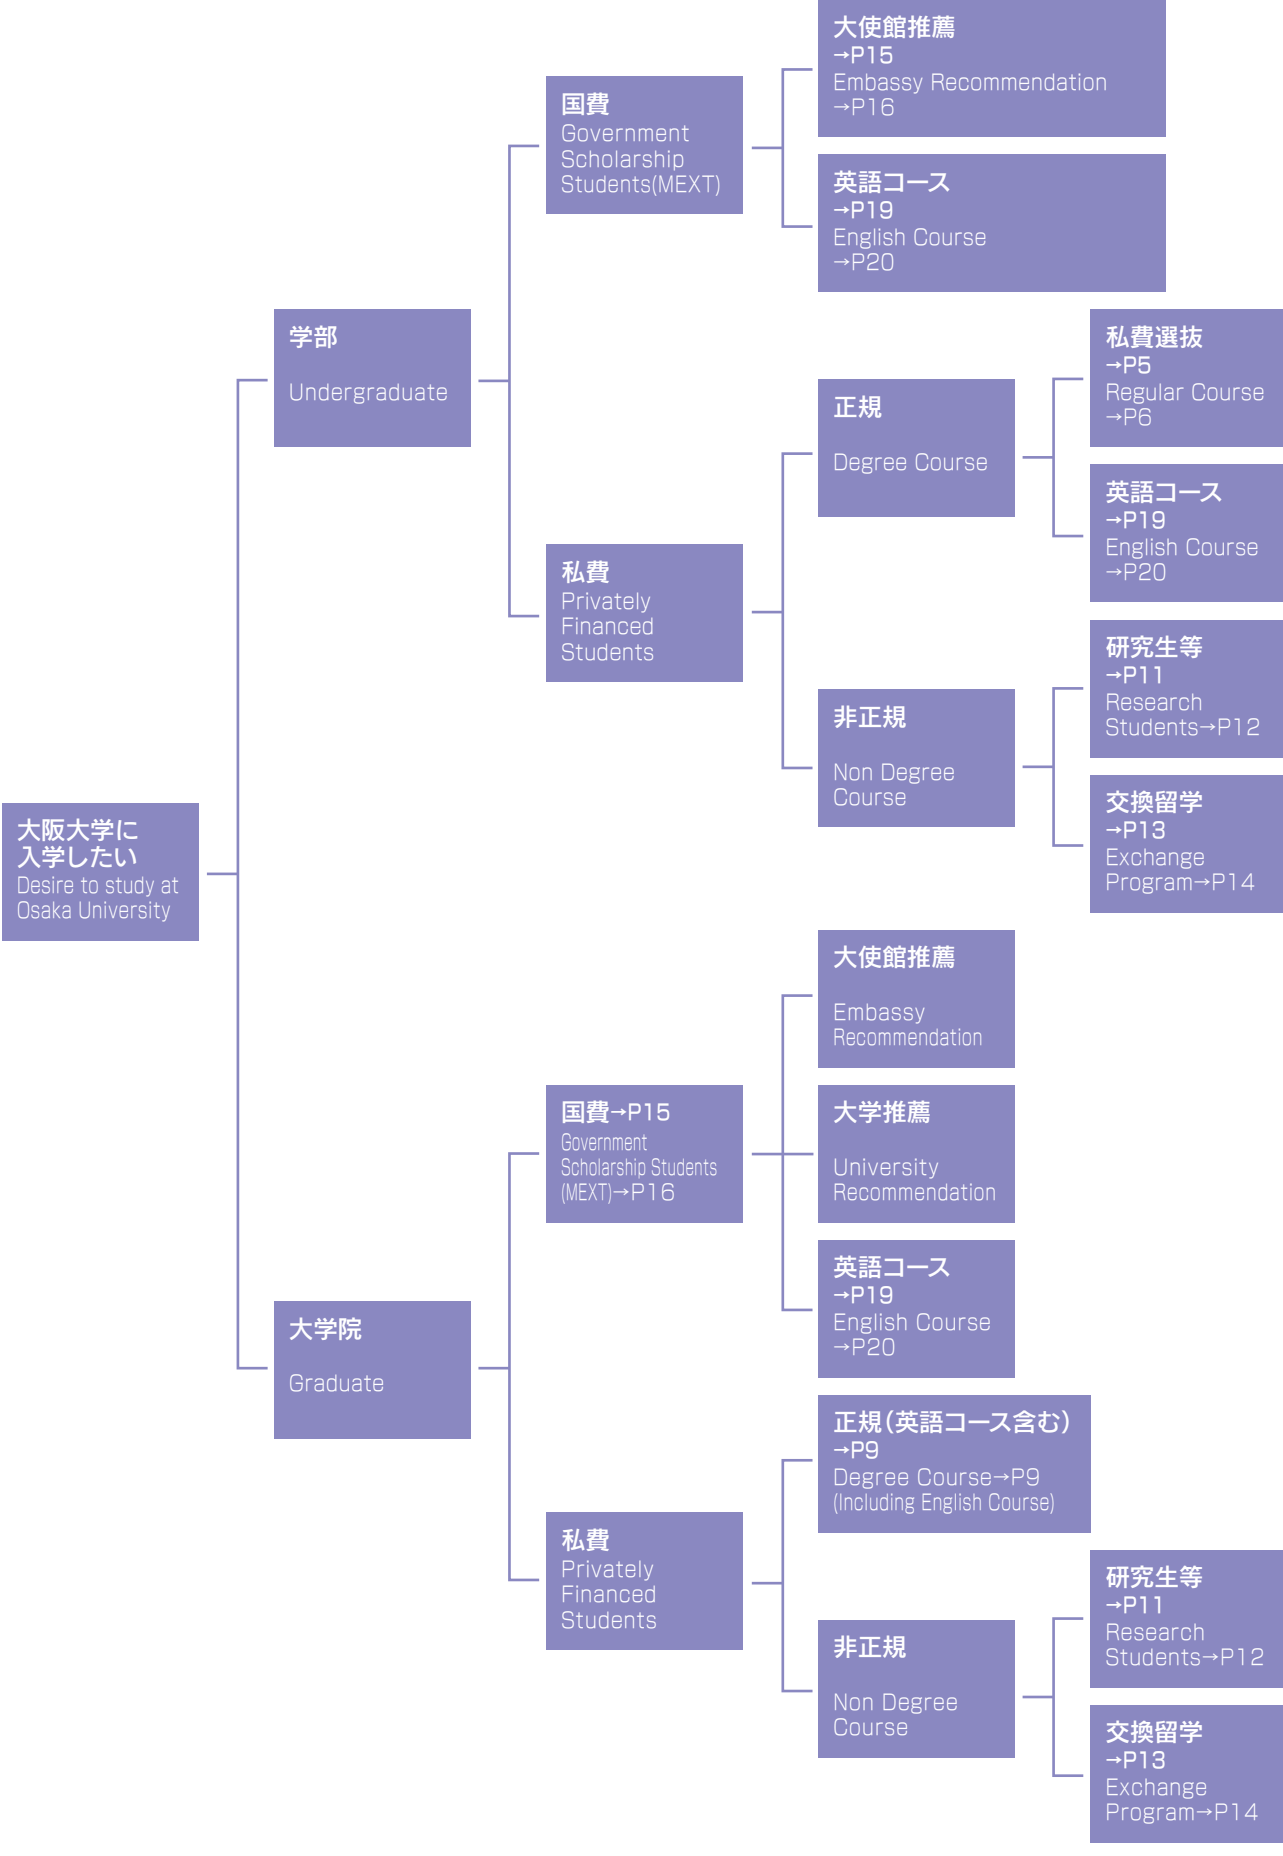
大阪大学に入学したい
Desire to study at Osaka University

学部

Undergraduate

国費
Government Scholarship Students(MEXT)

大使館推薦
→P15
Embassy Recommendation
→P16

英語コース
→P19
English Course
→P20

私費
Privately Financed Students

正規

Degree Course

私費選抜
→P5
Regular Course
→P6

英語コース
→P19
English Course
→P20

非正規

Non Degree Course

研究生等
→P11
Research Students→P12

交換留学
→P13
Exchange Program→P14

大学院

Graduate

国費→P15
Government Scholarship Students (MEXT)→P16

大使館推薦

Embassy Recommendation

大学推薦

University Recommendation

英語コース
→P19
English Course
→P20

私費
Privately Financed Students

正規(英語コース含む)
→P9
Degree Course→P9
(Including English Course)

非正規

Non Degree Course

研究生等
→P11
Research Students→P12

交換留学
→P13
Exchange Program→P14